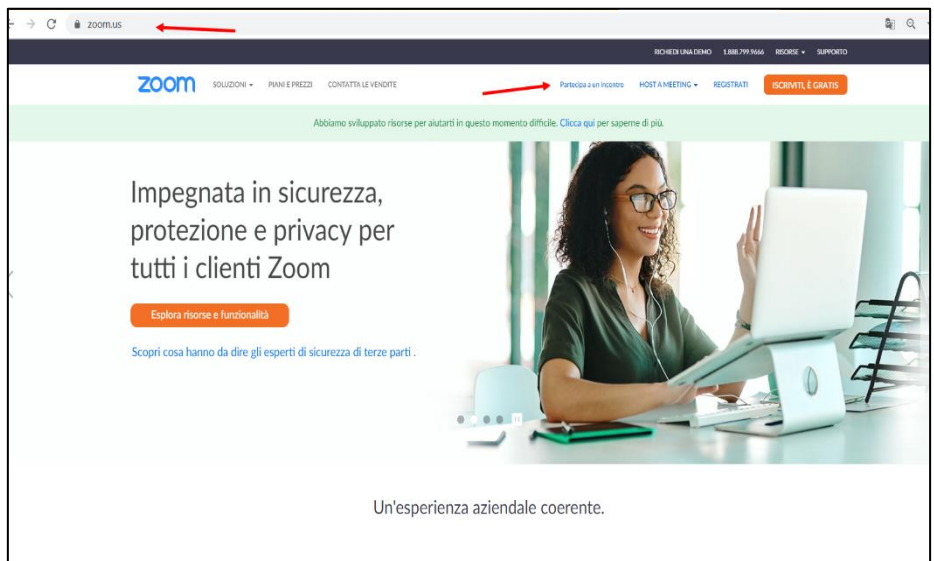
zoom.us

RICHIEDI UNA DEMO 1.888.799.9666 RISORSE ▾ SUPPORTO

zoom SOLUZIONI ▾ PIANI E PREZZI CONTATTA LE VENDITE Partecipa a un incontro HOST A MEETING ▾ REGISTRATI ISCRIVITI, È GRATIS

Abbiamo sviluppato risorse per aiutarti in questo momento difficile. Clicca qui per saperne di più.

Impegnata in sicurezza, protezione e privacy per tutti i clienti Zoom

Esplora risorse e funzionalità

Scopri cosa hanno da dire gli esperti di sicurezza di terze parti .

Un'esperienza aziendale coerente.